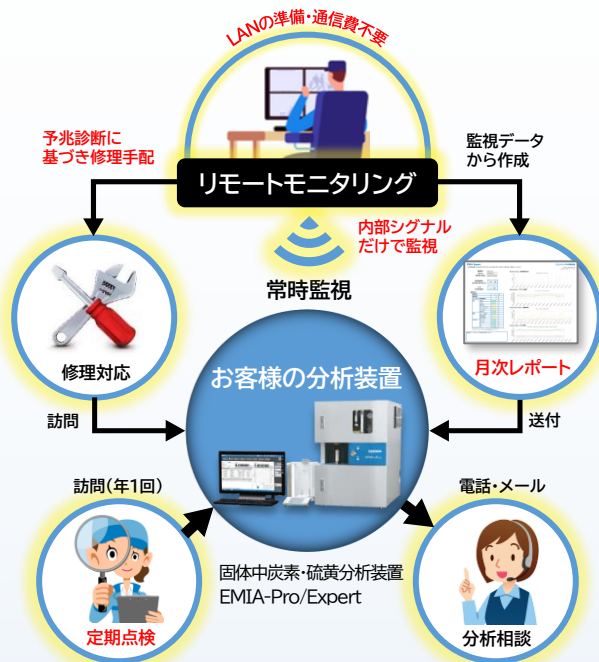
LANの準備・通信費不要

予兆診断に基づき修理手配

監視データから作成

リモートモニタリング

内部シグナルだけで監視

常時監視

修理対応

月次レポート

お客様の分析装置

訪問

送付

訪問(年1回)

電話・メール

固体中炭素・硫黄分析装置
EMIA-Pro/Expert

定期点検

分析相談